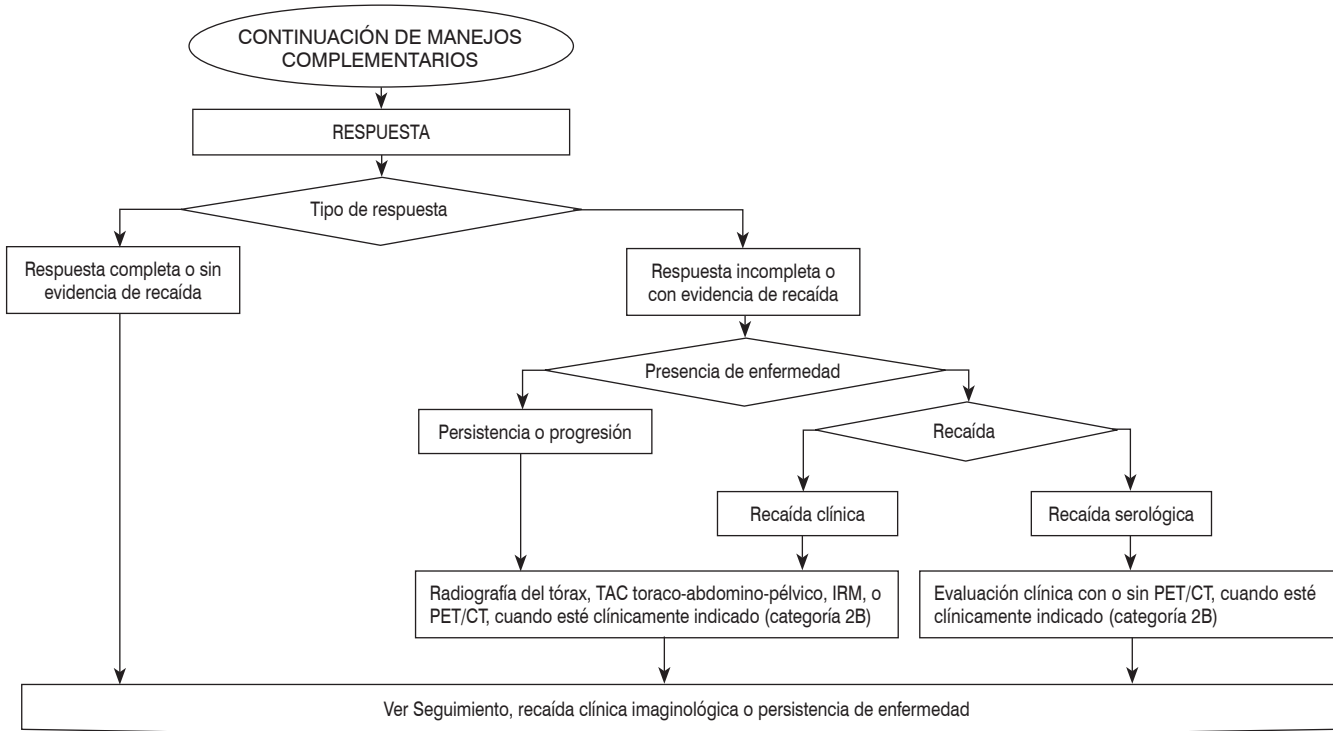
CONTINUACIÓN DE MANEJOS COMPLEMENTARIOS

RESPUESTA

Tipo de respuesta

Respuesta completa o sin evidencia de recaída

Respuesta incompleta o con evidencia de recaída

Presencia de enfermedad

Persistencia o progresión

Recaída

Recaída clínica

Recaída serológica

Radiografía del tórax, TAC toraco-abdomino-pélvico, IRM, o PET/CT, cuando esté clínicamente indicado (categoría 2B)

Evaluación clínica con o sin PET/CT, cuando esté clínicamente indicado (categoría 2B)

Ver Seguimiento, recaída clínica imaginológica o persistencia de enfermedad